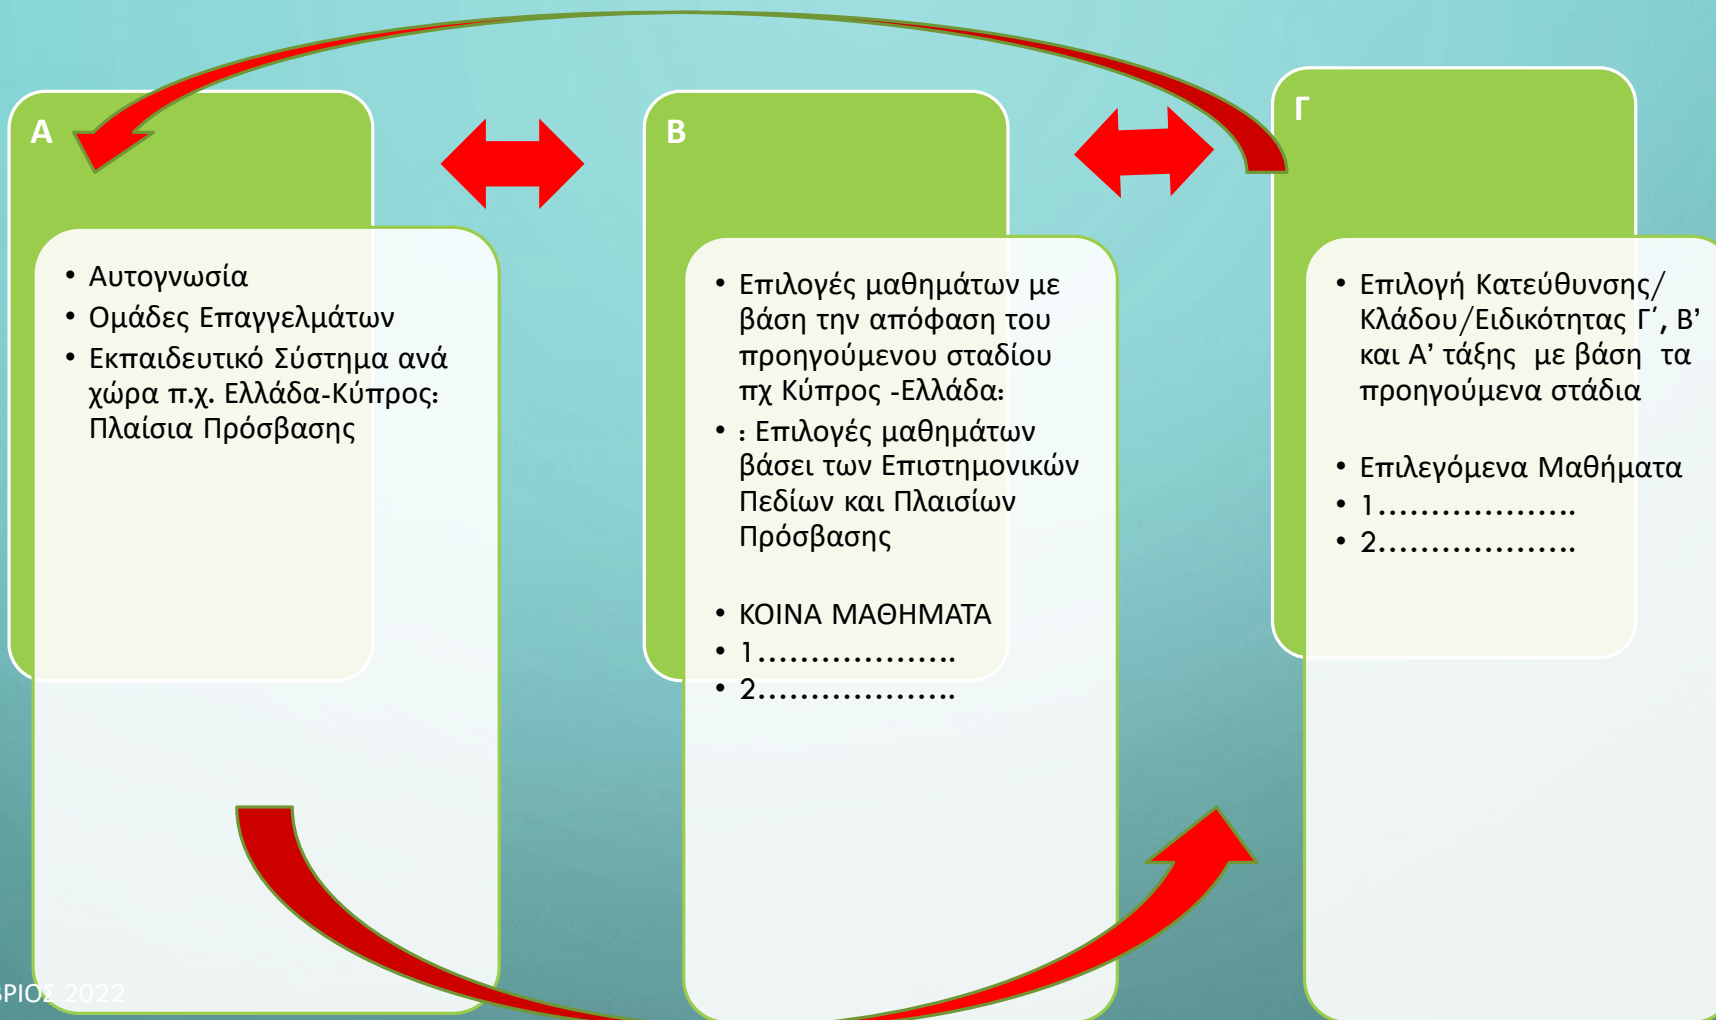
A

• Αυτογνωσία
• Ομάδες Επαγγελμάτων
• Εκπαιδευτικό Σύστημα ανά χώρα π.χ. Ελλάδα-Κύπρος: Πλαίσια Πρόσβασης

B

• Επιλογές μαθημάτων με βάση την απόφαση του προηγούμενου σταδίου πχ Κύπρος -Ελλάδα:
• : Επιλογές μαθημάτων βάσει των Επιστημονικών Πεδίων και Πλαισίων Πρόσβασης

• ΚΟΙΝΑ ΜΑΘΗΜΑΤΑ
• 1……………….
• 2……………….

Γ

• Επιλογή Κατεύθυνσης/ Κλάδου/Ειδικότητας Γ΄, Β’ και Α’ τάξης με βάση τα προηγούμενα στάδια

• Επιλεγόμενα Μαθήματα
• 1……………….
• 2……………….

ΒΡΙΟΣ 2022